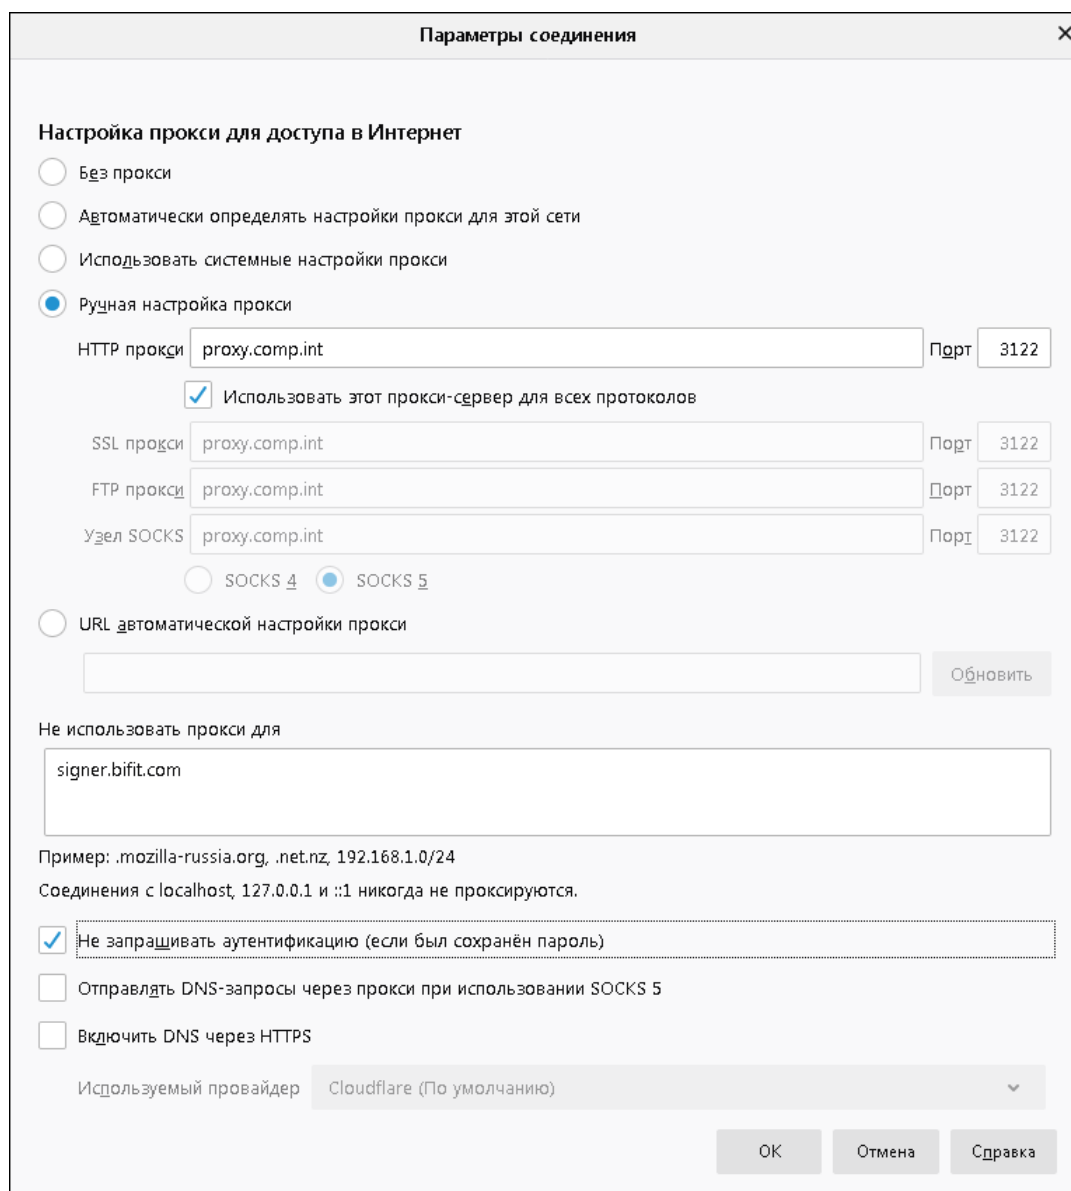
Параметры соединения

Настройка прокси для доступа в Интернет

Без прокси

Автоматически определять настройки прокси для этой сети

Использовать системные настройки прокси

Ручная настройка прокси

HTTP прокси proxy.comp.int Порт 3122

Использовать этот прокси-сервер для всех протоколов

SSL прокси proxy.comp.int Порт 3122

FTP прокси proxy.comp.int Порт 3122

Узел SOCKS proxy.comp.int Порт 3122

SOCKS 4 SOCKS 5

URL автоматической настройки прокси

Обновить

Не использовать прокси для

signer.bifit.com

Пример: .mozilla-russia.org, .net.nz, 192.168.1.0/24

Соединения с localhost, 127.0.0.1 и ::1 никогда не проксируются.

Не запрашивать аутентификацию (если был сохранён пароль)

Отправлять DNS-запросы через прокси при использовании SOCKS 5

Включить DNS через HTTPS

Используемый провайдер Cloudflare (По умолчанию)

OK Отмена Справка